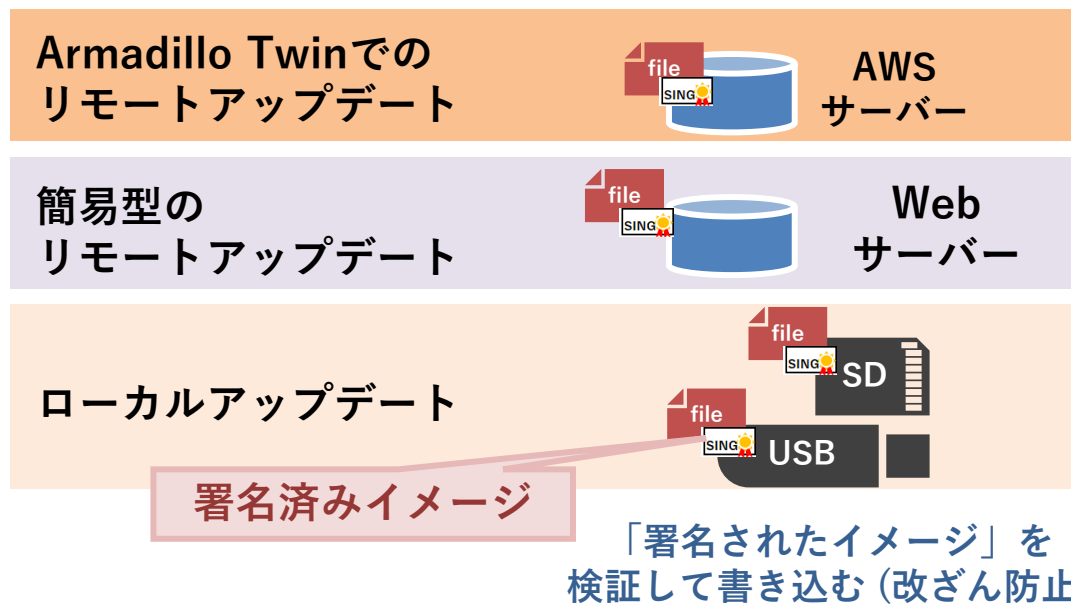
Armadillo Twinでのリモートアップデート

file
SING

AWS
サーバー

簡易型のリモートアップデート

file
SING

Web
サーバー

ローカルアップデート

file
SING
SD

file
SING
USB

署名済みイメージ

「署名されたイメージ」を検証して書き込む（改ざん防止